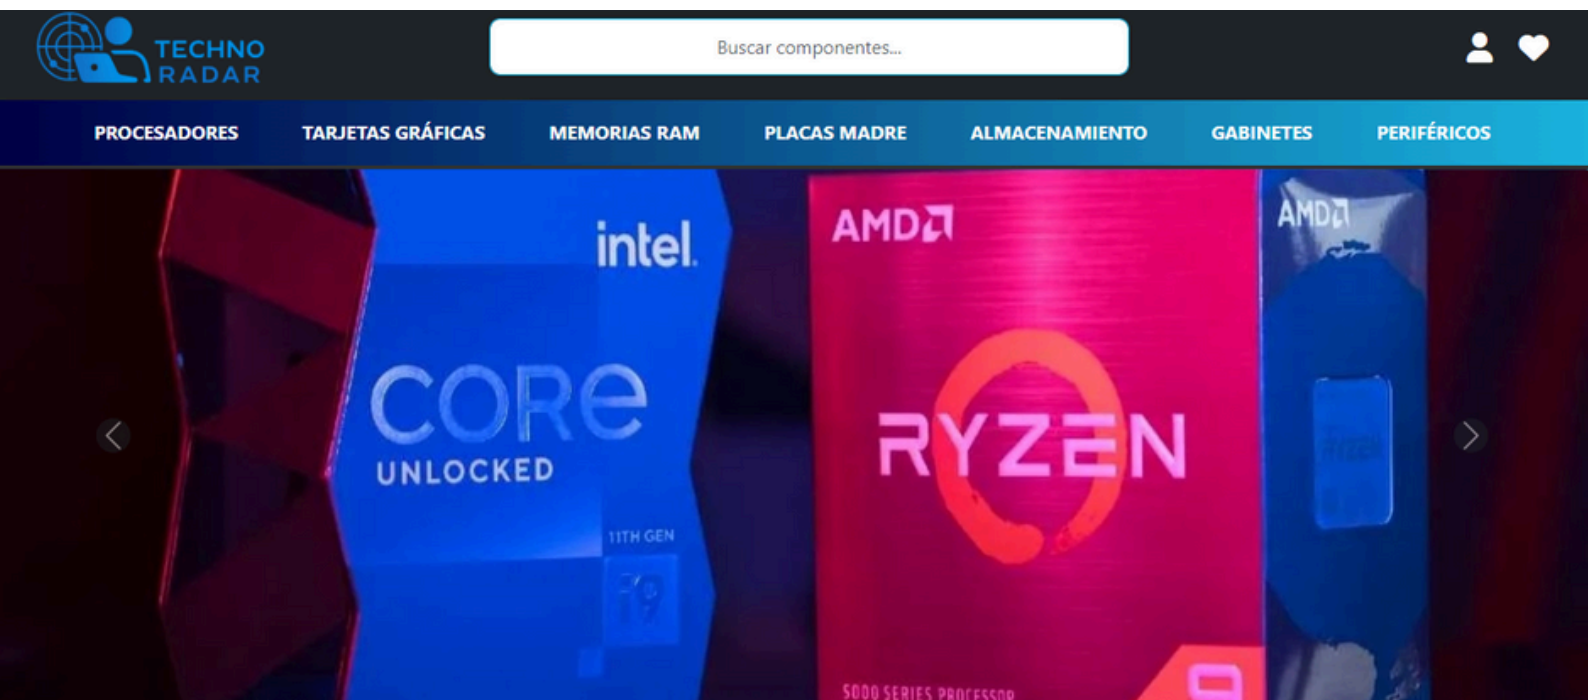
TECHNO RADAR

Buscar componentes...

PROCESADORES TARJETAS GRÁFICAS MEMORIAS RAM PLACAS MADRE ALMACENAMIENTO GABINETES PERIFÉRICOS

intel
CORE
UNLOCKED
11TH GEN
i9

AMD
RYZEN
5000 SERIES PROCESSOR
9

AMD